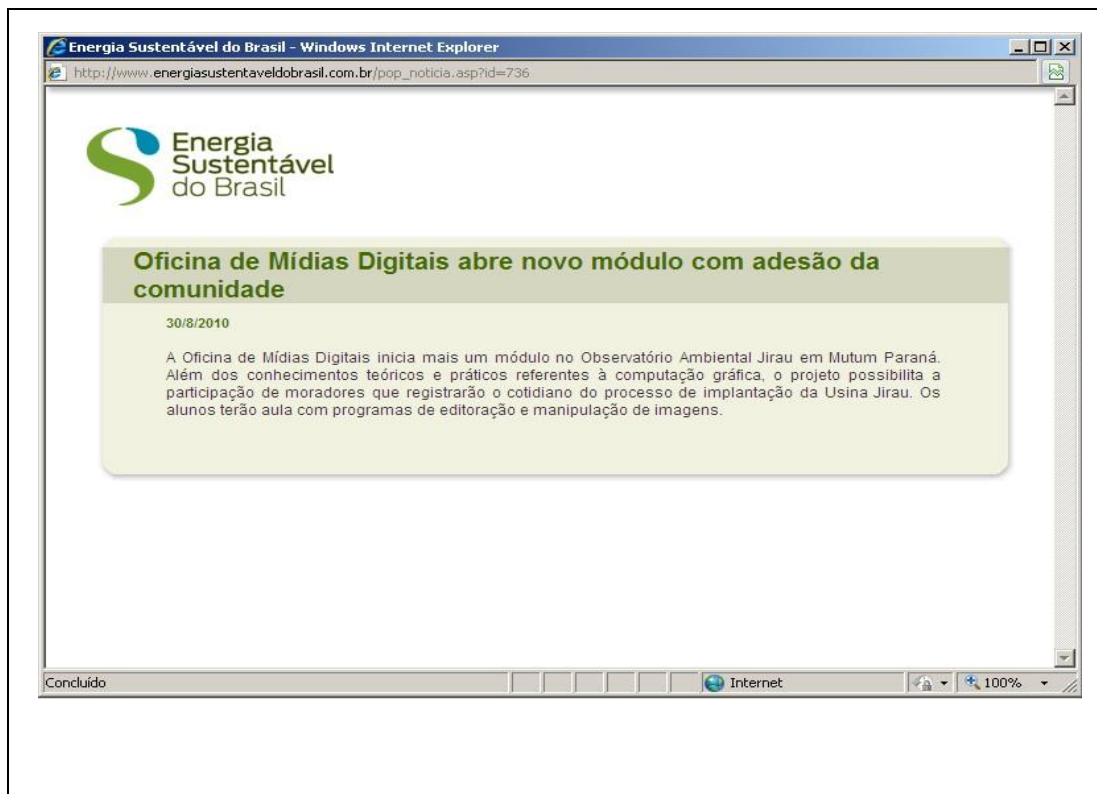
Energia Sustentável do Brasil - Windows Internet Explorer

http://www.energiasustentaveldobrasil.com.br/pop_noticia.asp?id=736

Energia Sustentável do Brasil

Oficina de Mídias Digitais abre novo módulo com adesão da comunidade

30/8/2010

A Oficina de Mídias Digitais inicia mais um módulo no Observatório Ambiental Jirau em Mutum Paraná. Além dos conhecimentos teóricos e práticos referentes à computação gráfica, o projeto possibilita a participação de moradores que registrarão o cotidiano do processo de implantação da Usina Jirau. Os alunos terão aula com programas de editoração e manipulação de imagens.

Concluído

Internet

100%